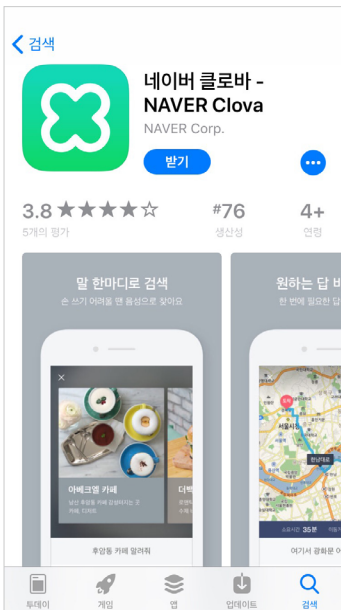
< 검색

네이버 클로바 - NAVER Clova

NAVER Corp.

받기

•••

3.8 ★★★★☆

5개의 평가

#76

생산성

4+

연령

말 한마디로 검색

손 쓰기 어려울 땐 음성으로 찾아요

×

아베크엘 카페

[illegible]

더박

후암동 카페 알려줘

원하는 답 바

한 번에 원하는 답

서울역

한남대교

35분

여기서 광화문 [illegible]

투데이

게임

앱

업데이트

검색